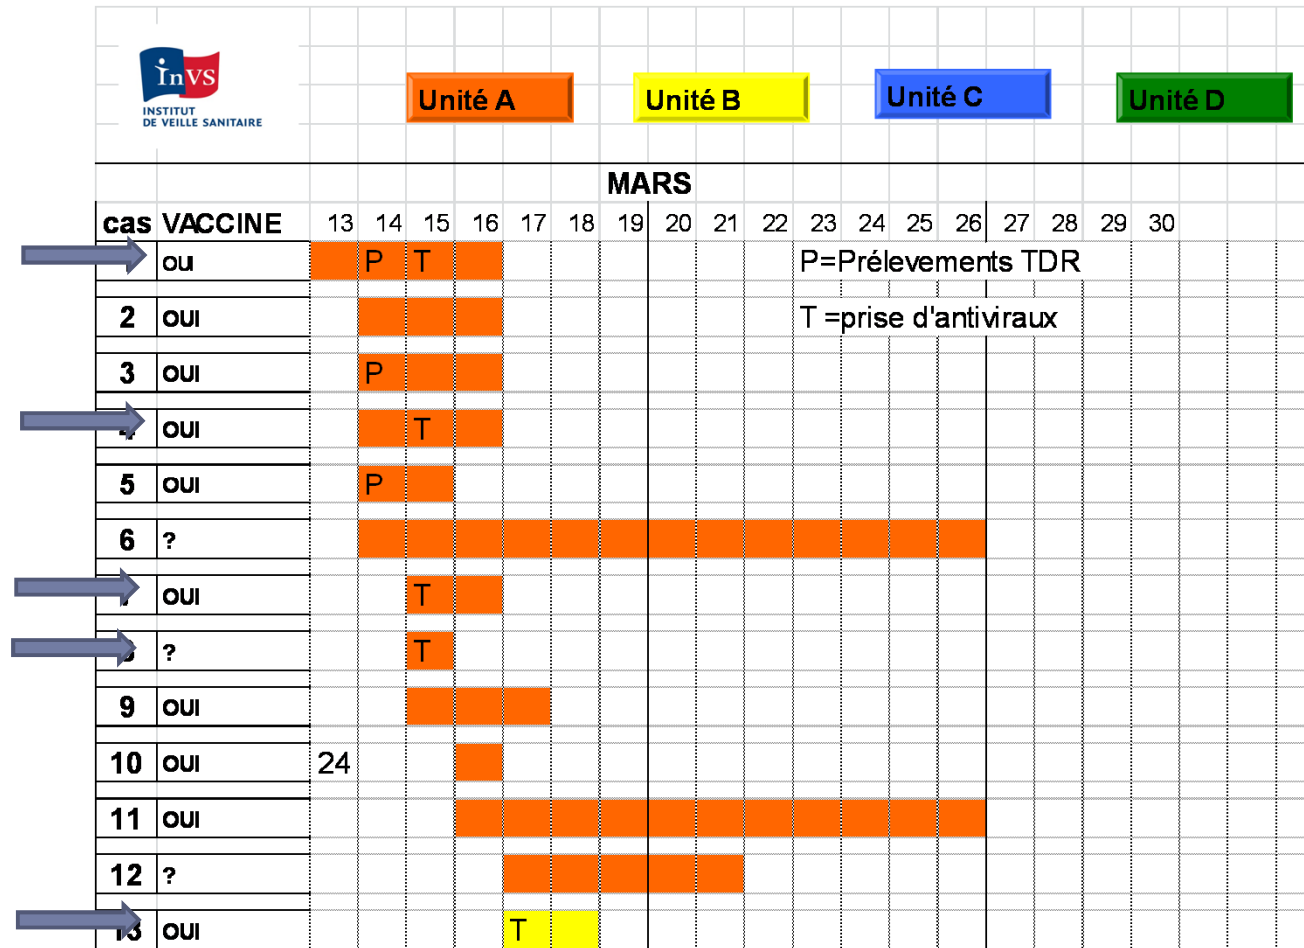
InVS
INSTITUT DE VEILLE SANITAIRE

Unité A
Unité B
Unité C
Unité D

MARS

| cas | VACCINE | 13 | 14 | 15 | 16 | 17 | 18 | 19 | 20 | 21 | 22 | 23 | 24 | 25 | 26 | 27 | 28 | 29 | 30 |
|---|---|---|---|---|---|---|---|---|---|---|---|---|---|---|---|---|---|---|---|
| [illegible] | ou | | P | T | | | | | | | | | | | | | | | |
| 2 | OUI | | | | | | | | | | | | | | | | | | |
| 3 | OUI | | P | | | | | | | | | | | | | | | | |
| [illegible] | OUI | | | T | | | | | | | | | | | | | | | |
| 5 | OUI | | P | | | | | | | | | | | | | | | | |
| 6 | ? | | | | | | | | | | | | | | | | | | |
| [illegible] | OUI | | | T | | | | | | | | | | | | | | | |
| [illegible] | ? | | | T | | | | | | | | | | | | | | | |
| 9 | OUI | | | | | | | | | | | | | | | | | | |
| 10 | OUI | 24 | | | | | | | | | | | | | | | | | |
| 11 | OUI | | | | | | | | | | | | | | | | | | |
| 12 | ? | | | | | | | | | | | | | | | | | | |
| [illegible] | OUI | | | | | T | | | | | | | | | | | | | |

P=Prélevements TDR
T =prise d'antiviraux